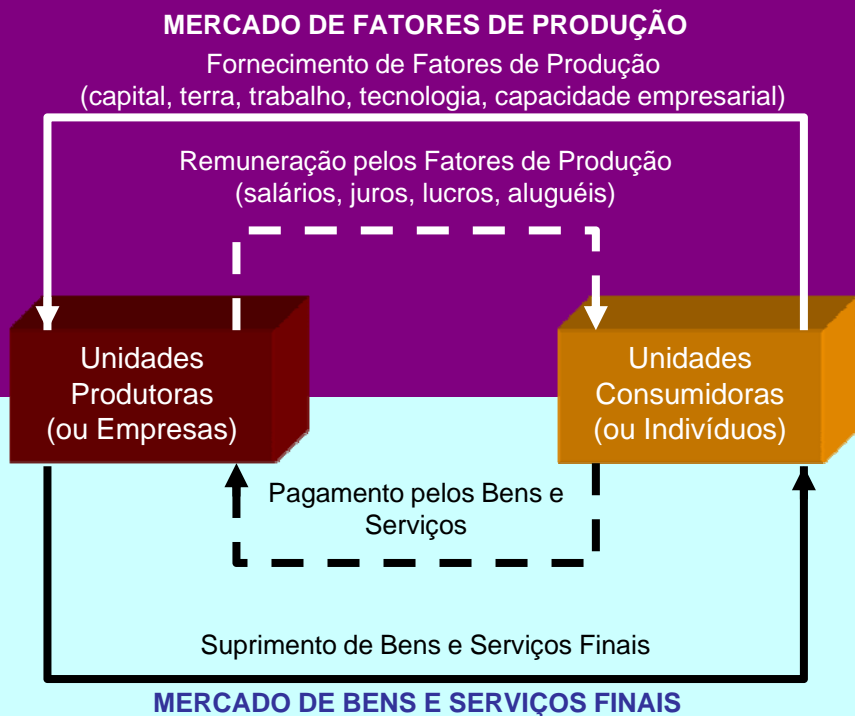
MERCADO DE FATORES DE PRODUÇÃO

Fornecimento de Fatores de Produção (capital, terra, trabalho, tecnologia, capacidade empresarial)

Remuneração pelos Fatores de Produção (salários, juros, lucros, aluguéis)

Unidades Produtoras (ou Empresas)

Unidades Consumidoras (ou Indivíduos)

Pagamento pelos Bens e Serviços

Suprimento de Bens e Serviços Finais

MERCADO DE BENS E SERVIÇOS FINAIS